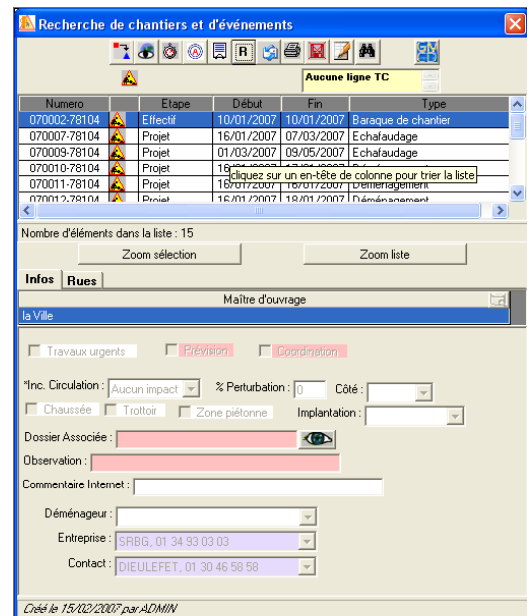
Recherche de chantiers et événements

Aucune ligne TC

| Numero | | Etape | Début | Fin | Type |
|---|---|---|---|---|---|
| 070002-78104 | | Effectif | 10/01/2007 | 10/01/2007 | Baraque de chantier |
| 070007-78104 | | Projet | 16/01/2007 | 07/03/2007 | Echafaudage |
| 070009-78104 | | Projet | 01/03/2007 | 09/05/2007 | Echafaudage |
| 070010-78104 | | Projet | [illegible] | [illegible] | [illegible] |
| 070011-78104 | | Projet | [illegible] | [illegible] | Déménagement |
| 070012-78104 | | Projet | 16/01/2007 | 18/01/2007 | Déménagement |

cliquez sur un en-tête de colonne pour trier la liste

Nombre d'éléments dans la liste : 15

Zoom sélection

Zoom liste

Infos | Rues

Maître d'ouvrage

la Ville

Travaux urgents
Prévision
Coordination

*Inc. Circulation : Aucun impact
% Perturbation : 0
Côté :

Chaussée
Trottoir
Zone piétonne
Implantation :

Dossier Associée :

Observation :

Commentaire Internet :

Déménageur :

Entreprise : SRBG, 01 34 93 03 03

Contact : DIEULEFET, 01 30 46 58 58

Créé le 15/02/2007 par ADMIN